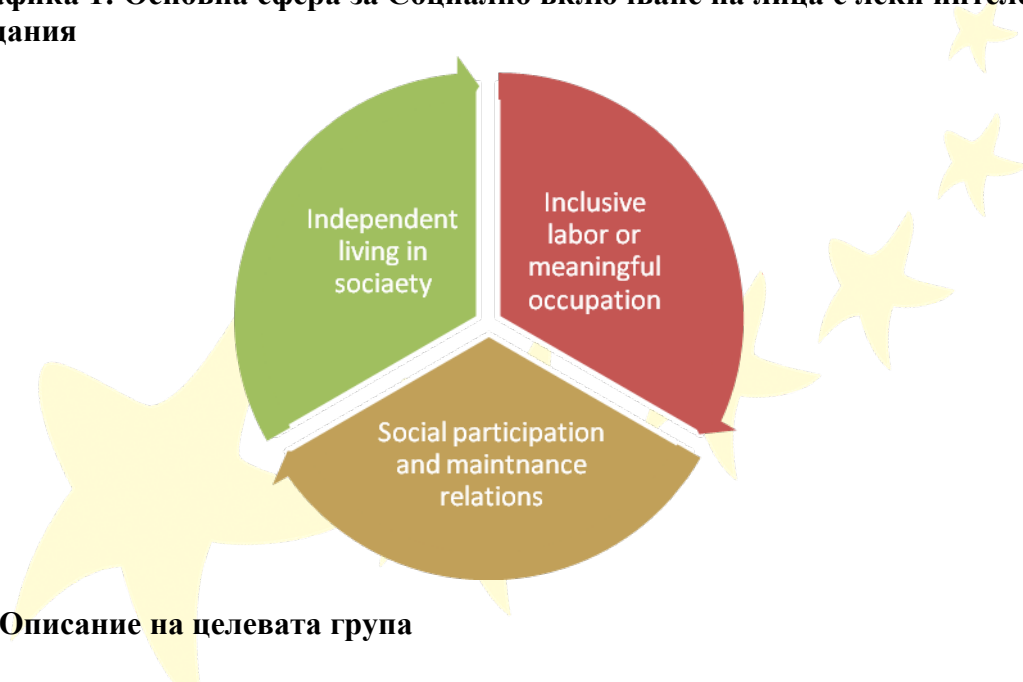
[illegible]афика 1: Основна сфера за социално включване на лица с леки интеле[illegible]
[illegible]дания

Independent living in sociaety

Inclusive labor or meaningful occupation

Social participation and maintnance relations

Описание на целевата група